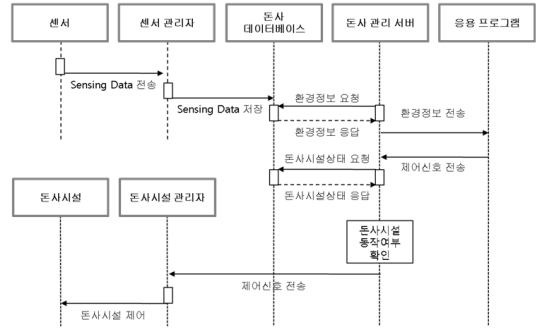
센서

센서 관리자

돈사 데이터베이스

돈사 관리 서버

응용 프로그램

Sensing Data 전송

Sensing Data 저장

환경정보 요청

환경정보 응답

환경정보 전송

제어신호 전송

돈사시설상태 요청

돈사시설상태 응답

돈사시설

돈사시설 관리자

돈사시설 동작여부 확인

제어신호 전송

돈사시설 제어